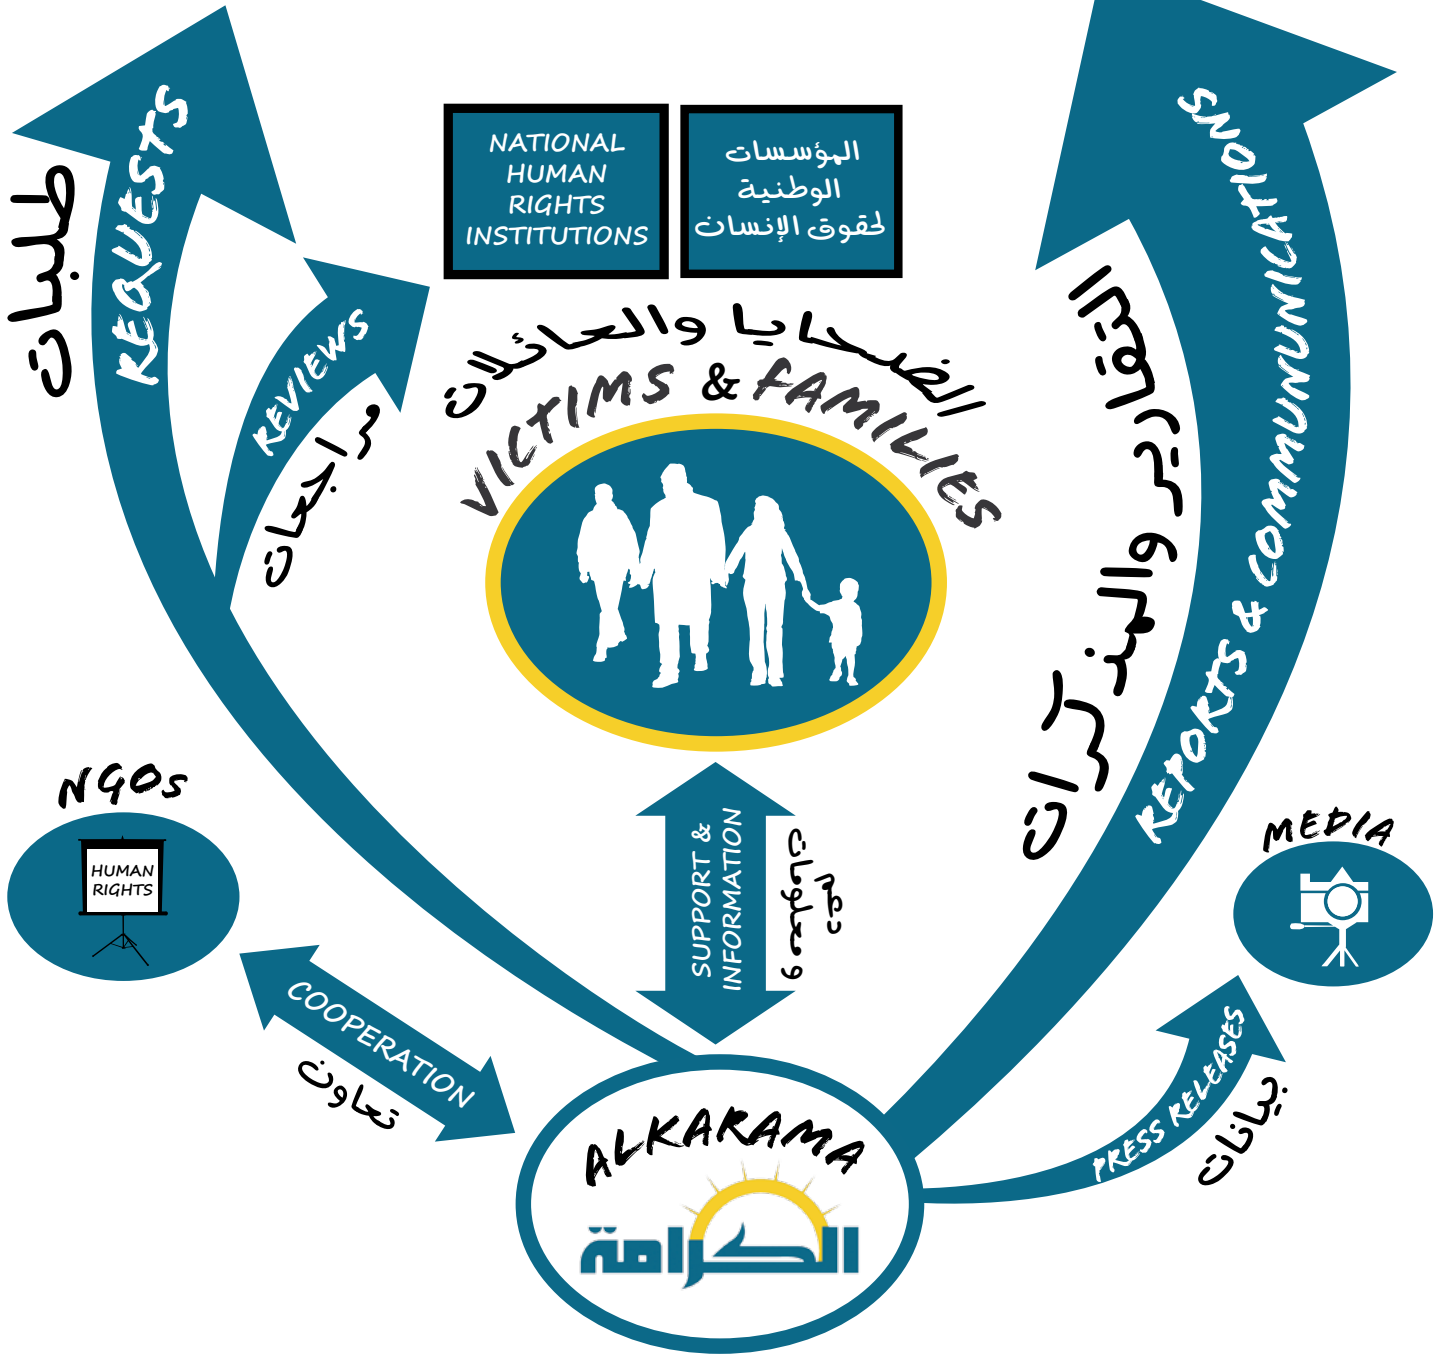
طلبات
REQUESTS

REVIEWS
مراجعات

NATIONAL HUMAN RIGHTS INSTITUTIONS

المؤسسات الوطنية لحقوق الإنسان

الضحايا والعائلات
VICTIMS & FAMILIES

التقارير والمذكرات
REPORTS & COMMUNICATIONS

NGOs
HUMAN RIGHTS

SUPPORT & INFORMATION
دعم ومعلومات

MEDIA

COOPERATION
تعاون

PRESS RELEASES
بيانات

ALKARAMA
الكرامة